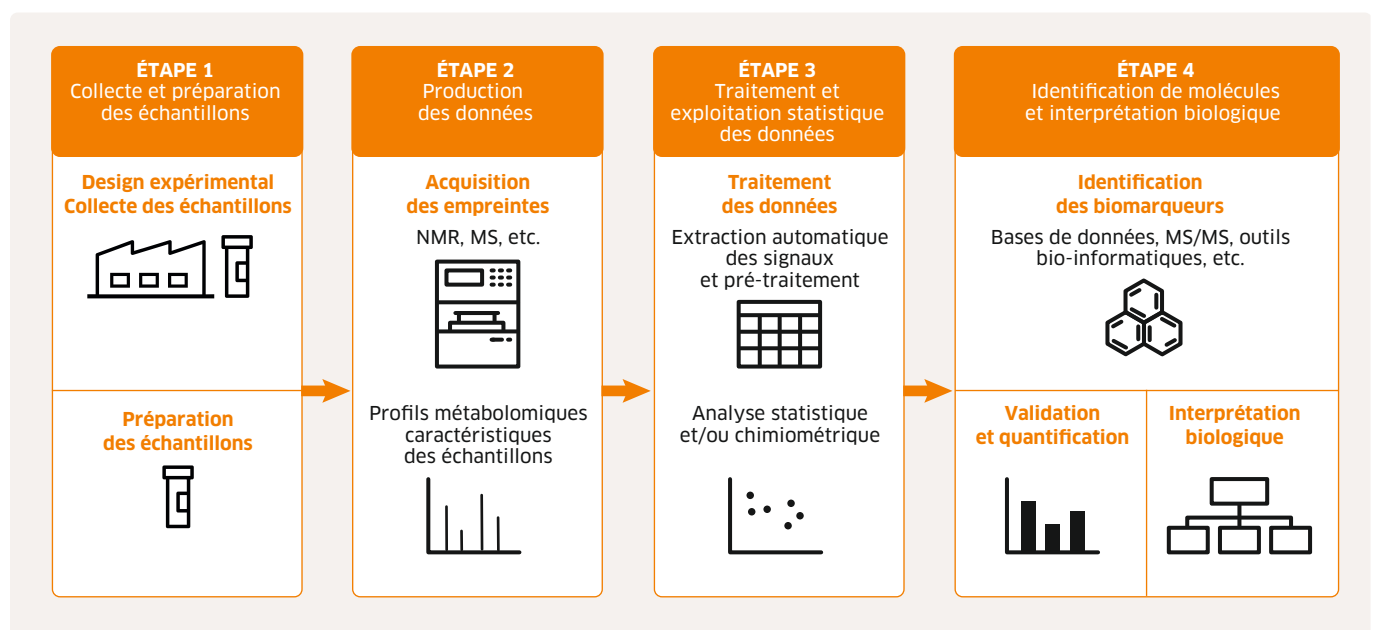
ÉTAPE 1
Collecte et préparation des échantillons

Design expérimental
Collecte des échantillons

Préparation des échantillons

ÉTAPE 2
Production des données

Acquisition des empreintes

NMR, MS, etc.

Profils métabolomiques caractéristiques des échantillons

ÉTAPE 3
Traitement et exploitation statistique des données

Traitement des données

Extraction automatique des signaux et pré-traitement

Analyse statistique et/ou chimiométrique

ÉTAPE 4
Identification de molécules et interprétation biologique

Identification des biomarqueurs

Bases de données, MS/MS, outils bio-informatiques, etc.

Validation et quantification

Interprétation biologique